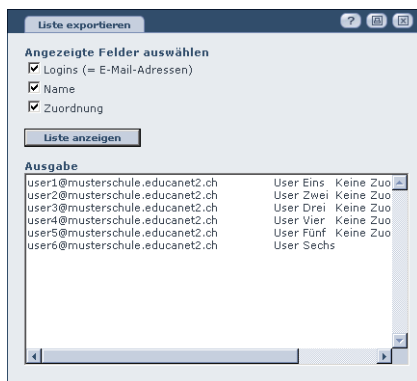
Liste exportieren

?

Angezeigte Felder auswählen

☑ Logins (= E-Mail-Adressen)

☑ Name

☑ Zuordnung

Liste anzeigen

Ausgabe

user1@musterschule.educanet2.ch User Eins Keine Zuo
user2@musterschule.educanet2.ch User Zwei Keine Zuo
user3@musterschule.educanet2.ch User Drei Keine Zuo
user4@musterschule.educanet2.ch User Vier Keine Zuo
user5@musterschule.educanet2.ch User Fünf Keine Zuo
user6@musterschule.educanet2.ch User Sechs